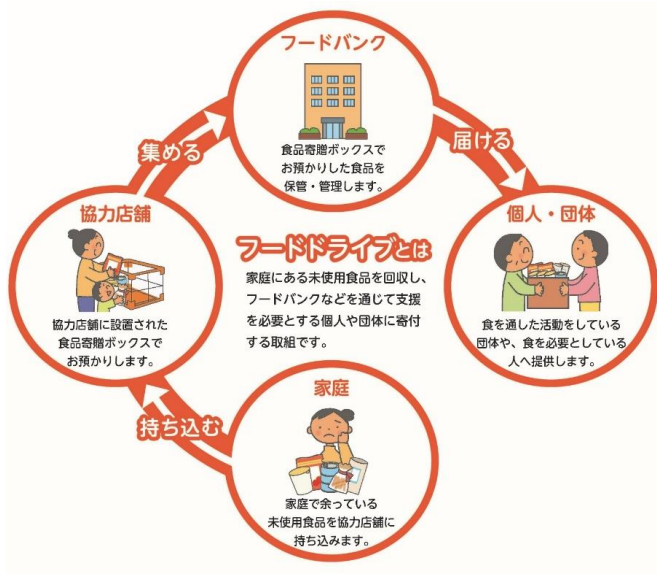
フードバンク

食品寄贈ボックスでお預かりした食品を保管・管理します。

届ける

個人・団体

食を通した活動をしている団体や、食を必要としている人へ提供します。

家庭

家庭で余っている未使用食品を協力店舗に持ち込みます。

持ち込む

協力店舗

協力店舗に設置された食品寄贈ボックスでお預かりします。

集める

フードドライブとは

家庭にある未使用食品を回収し、フードバンクなどを通じて支援を必要とする個人や団体に寄付する取組です。